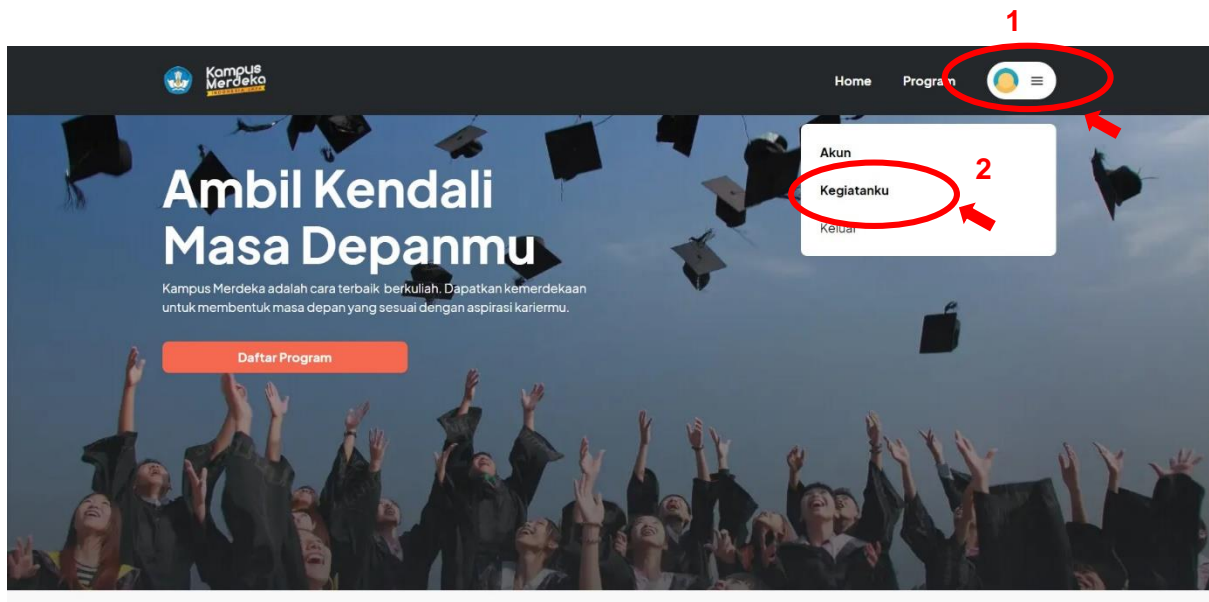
1

Kampus Merdeka
INDONESIA JAYA

Home Program

Akun

2

Kegiatanku

Keluar

Ambil Kendali Masa Depanmu

Kampus Merdeka adalah cara terbaik berkuliah. Dapatkan kemerdekaan untuk membentuk masa depan yang sesuai dengan aspirasi kariermu.

Daftar Program